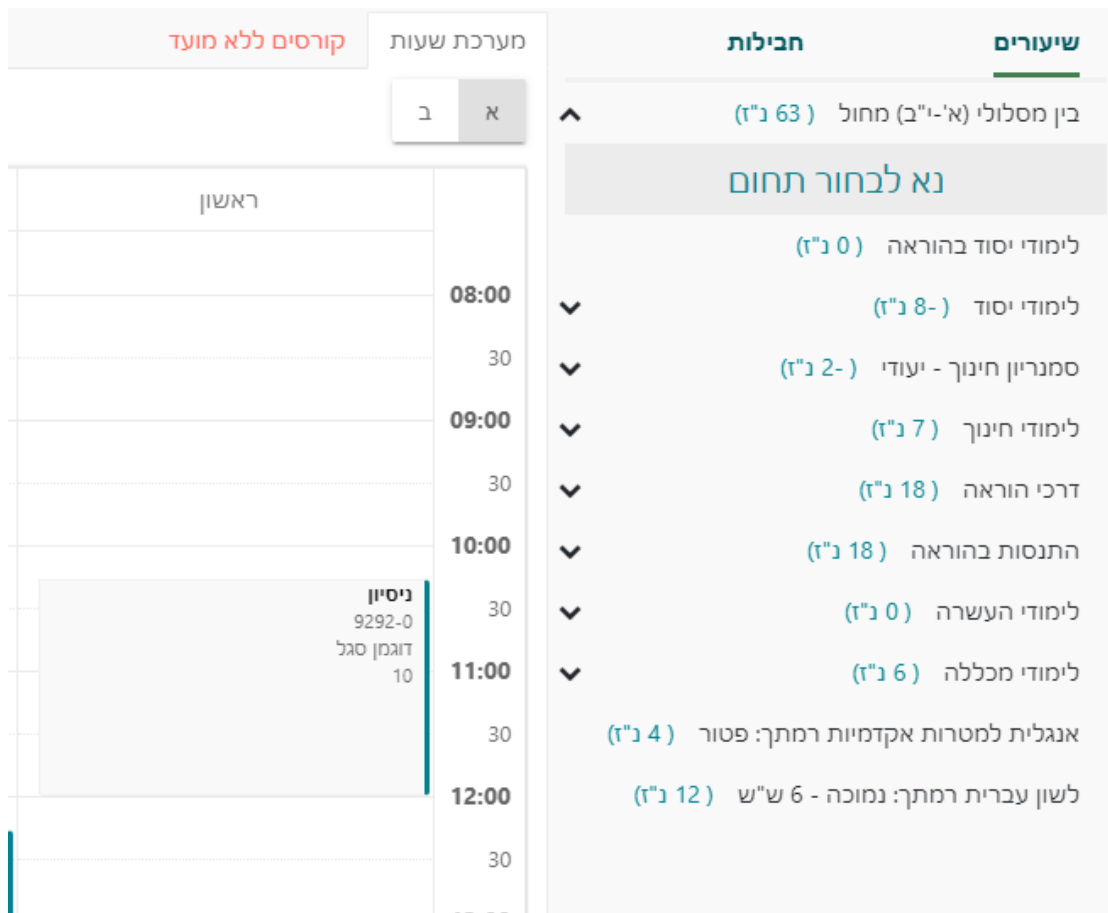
שיעורים
חבילות

בין מסלולי (א'-י"ב) מחול ( 63 נ"ז)

נא לבחור תחום

לימודי יסוד בהוראה ( 0 נ"ז)
לימודי יסוד ( -8 נ"ז)
סמנריון חינוך - יעודי ( -2 נ"ז)
לימודי חינוך ( 7 נ"ז)
דרכי הוראה ( 18 נ"ז)
התנסות בהוראה ( 18 נ"ז)
לימודי העשרה ( 0 נ"ז)
לימודי מכללה ( 6 נ"ז)
אנגלית למטרות אקדמיות רמתך: פטור ( 4 נ"ז)
לשון עברית רמתך: נמוכה - 6 ש"ש ( 12 נ"ז)

מערכת שעות
קורסים ללא מועד

א
ב

ראשון

08:00
30
09:00
30
10:00
30
11:00
30
12:00
30

ניסיון
9292-0
דוגמן סגל
10